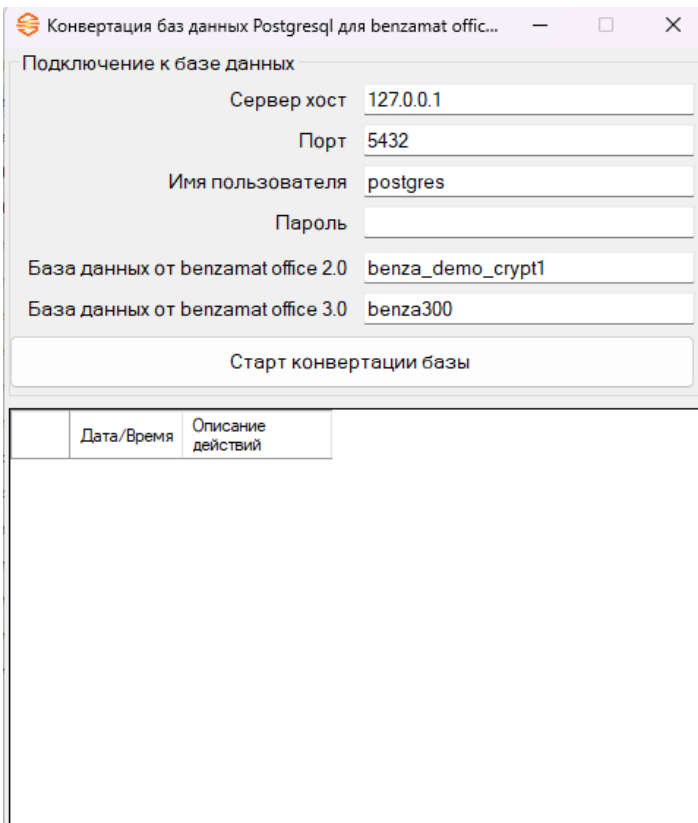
Конвертация баз данных Postgresql для benzamat offic...

Подключение к базе данных

Сервер хост 127.0.0.1

Порт 5432

Имя пользователя postgres

Пароль

База данных от benzamat office 2.0 benza_demo_crypt1

База данных от benzamat office 3.0 benza300

Старт конвертации базы

| | Дата/Время | Описание действий |
|---|---|---|